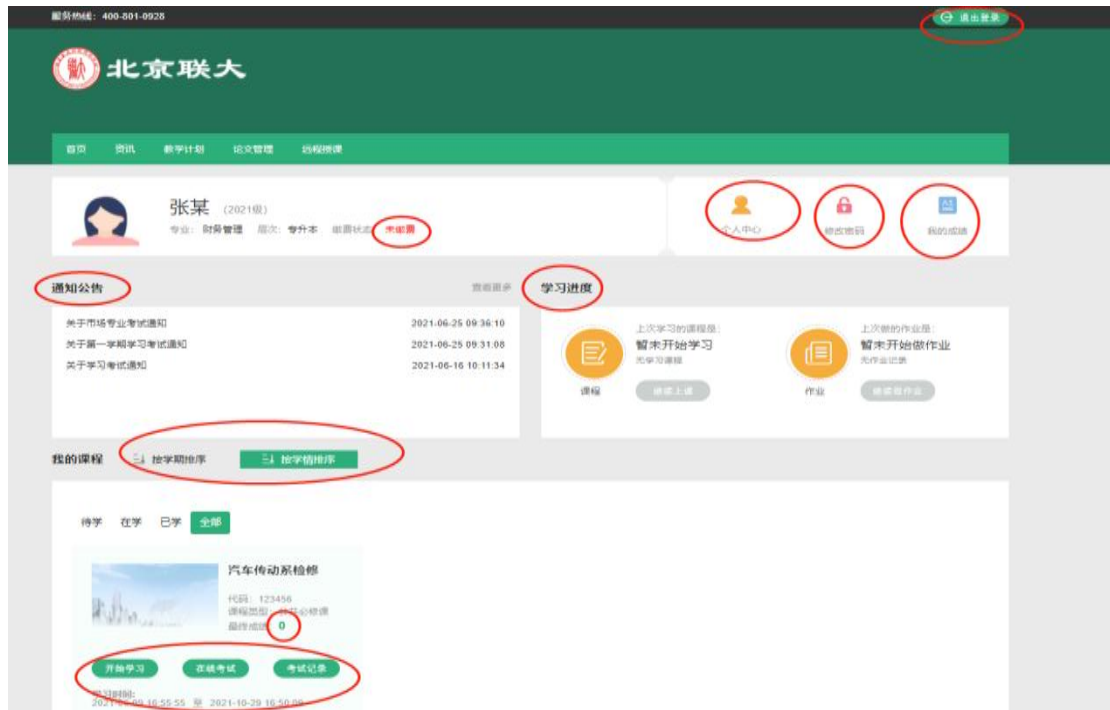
服务热线：400-801-0928

退出登录

北京联大

首页　资讯　教学计划　论文管理　远程授课

张某 (2021级)
专业：财务管理　层次：专升本　缴费状态：未缴费

个人中心　修改密码　我的成绩

通知公告　查看更多

关于市场专业考试通知　2021-06-25 09:36:10
关于第一学期学习考试通知　2021-06-25 09:31:08
关于学习考试通知　2021-06-16 10:11:34

学习进度

上次学习的课程是：
暂未开始学习
无学习课程
课程
继续上课

上次做的作业是：
暂未开始做作业
无作业记录
作业
继续做作业

我的课程　按学期排序　按学情排序

待学　在学　已学　全部

汽车传动系检修
代码：123456
课程类型：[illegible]
最终成绩：0

开始学习　在线考试　考试记录

学习时间：
2021-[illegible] 16:55:55 至 2021-10-29 16:50:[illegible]